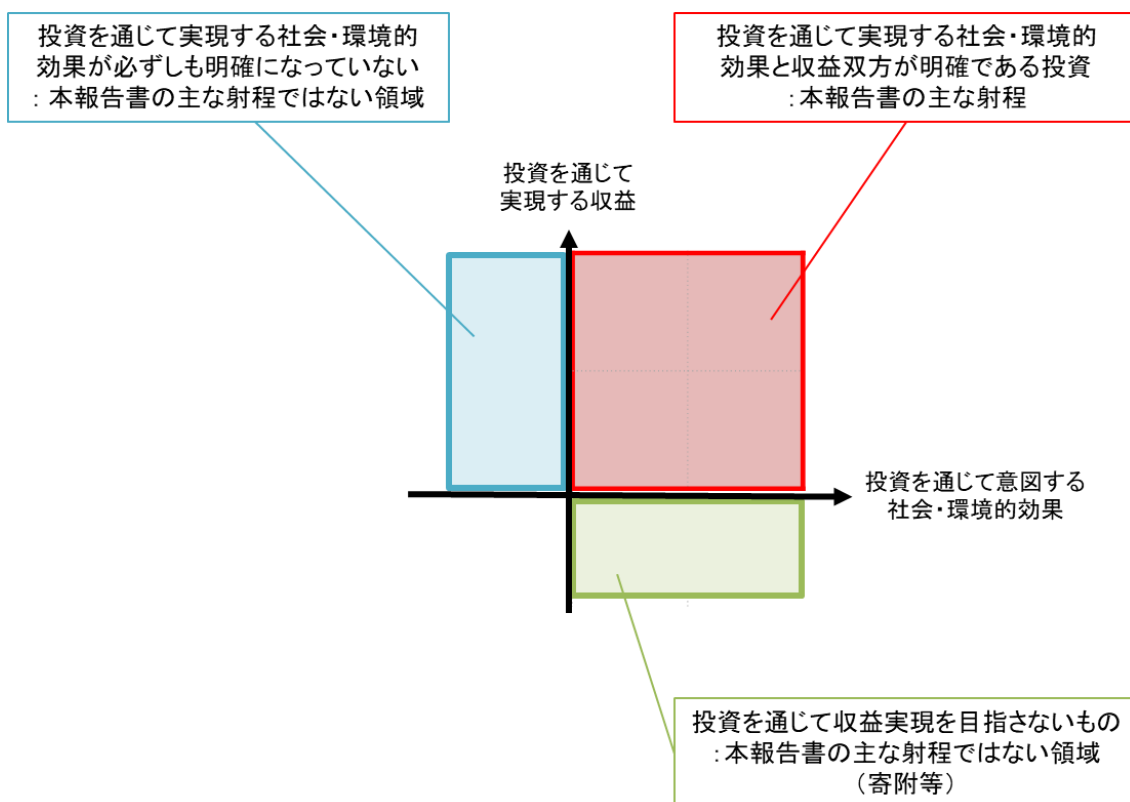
投資を通じて実現する社会・環境的効果が必ずしも明確になっていない
：本報告書の主な射程ではない領域

投資を通じて実現する社会・環境的効果と収益双方が明確である投資
：本報告書の主な射程

投資を通じて実現する収益

投資を通じて意図する社会・環境的効果

投資を通じて収益実現を目指さないもの
：本報告書の主な射程ではない領域
（寄附等）